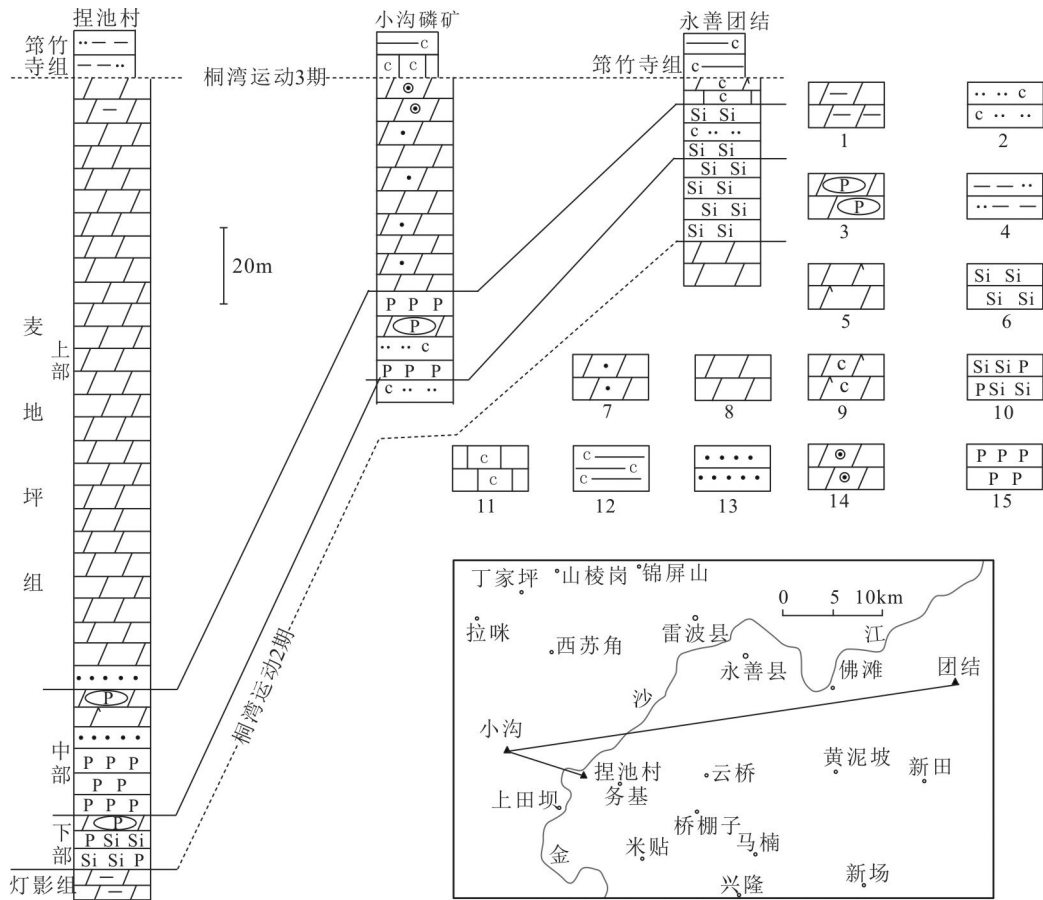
捏池村

小沟磷矿

永善团结

筇竹寺组

桐湾运动3期

筇竹寺组

20m

麦地坪组

上部

中部

下部

灯影组

桐湾运动2期

Si Si
c
Si Si
Si Si
Si Si
Si Si
Si Si

P P P
P
c
P P P
c

P
P P P
P P
P P P
P
P Si Si
Si Si P

1 2 3 4 5 6 7 8 9 10 11 12 13 14 15

Si Si
Si Si

Si Si P
P Si Si

c c
c c
c c

P P P
P P

丁家坪 山棱岗 锦屏山

0 5 10km

拉咪 西苏角 雷波县 江

永善县 佛滩 团结

沙

小沟

捏池村 云桥 黄泥坡 新田

上田坝 务基

桥棚子

金 米贴 马楠

兴隆 新场